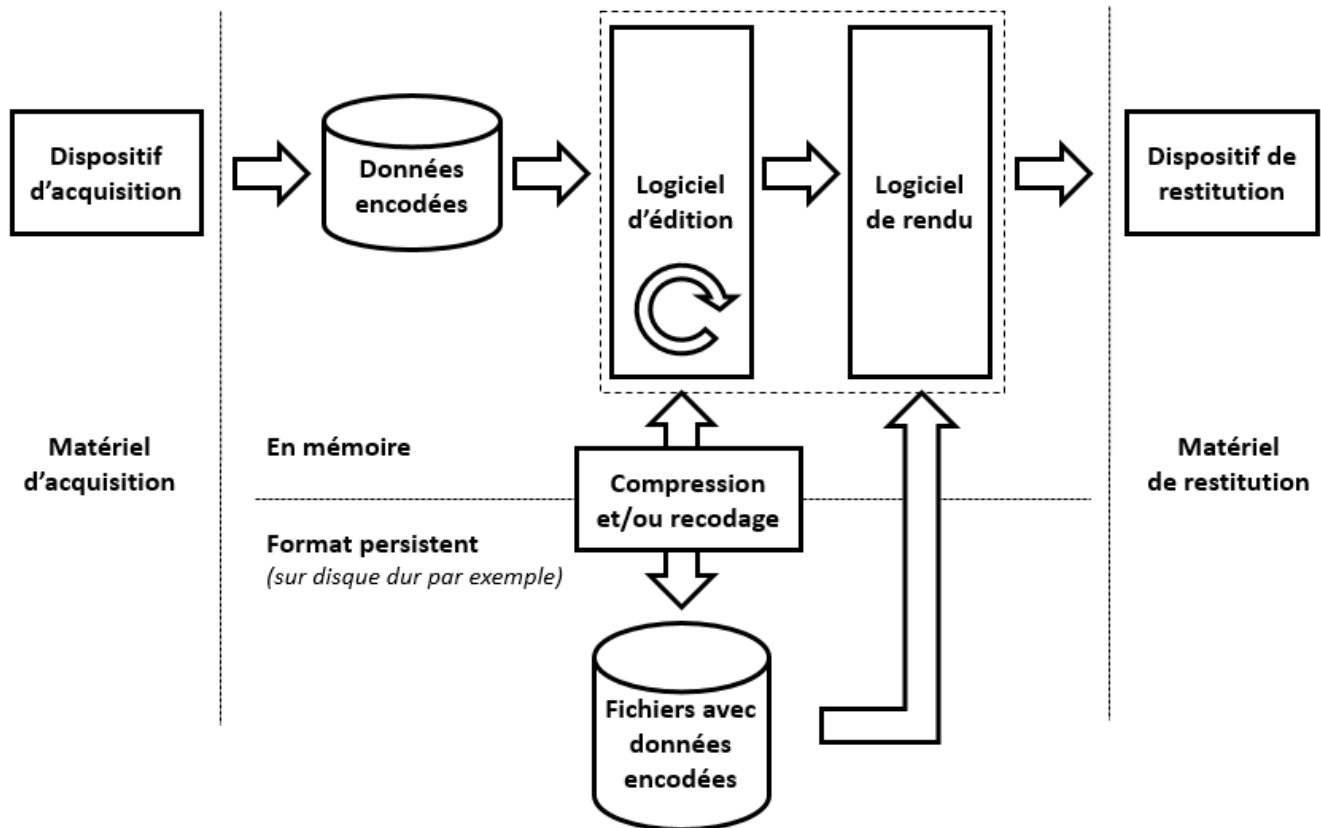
Dispositif d’acquisition

Données encodées

Logiciel d’édition

Logiciel de rendu

Dispositif de restitution

Matériel d’acquisition

En mémoire

Compression et/ou recodage

Matériel de restitution

Format persistent
(sur disque dur par exemple)

Fichiers avec données encodées